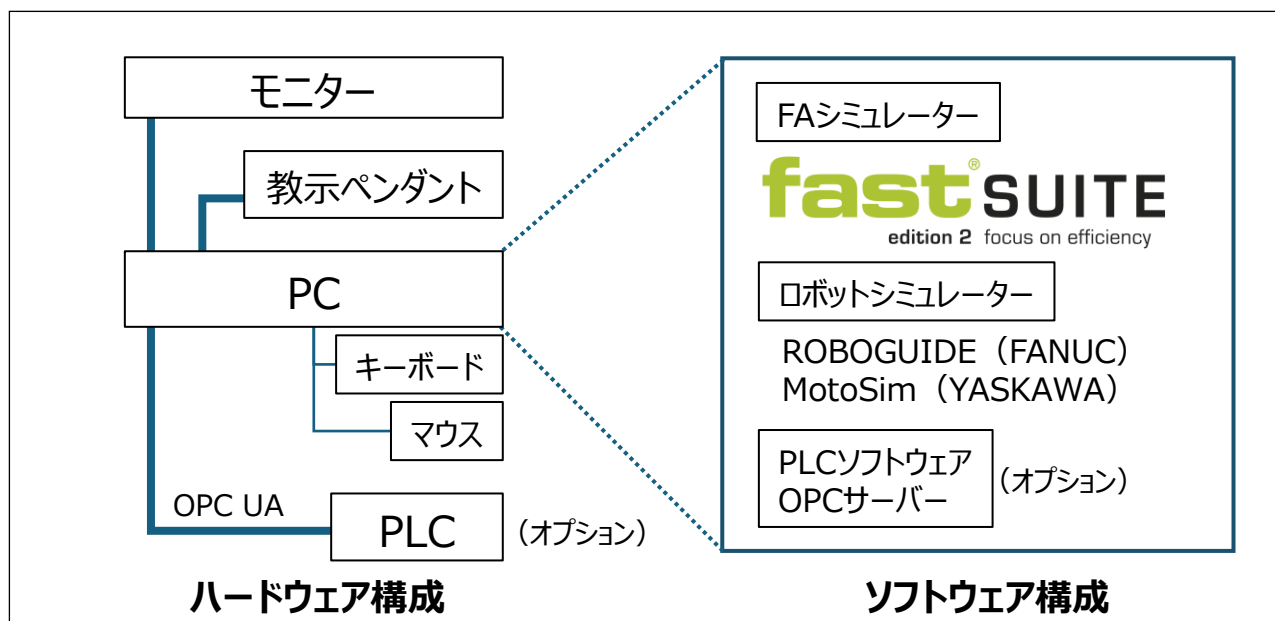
モニター

教示ペンダント

PC

キーボード

マウス

OPC UA

PLC

（オプション）

ハードウェア構成

FAシミュレーター

fast® SUITE
edition 2 focus on efficiency

ロボットシミュレーター

ROBOGUIDE（FANUC）
MotoSim（YASKAWA）

PLCソフトウェア
OPCサーバー

（オプション）

ソフトウェア構成